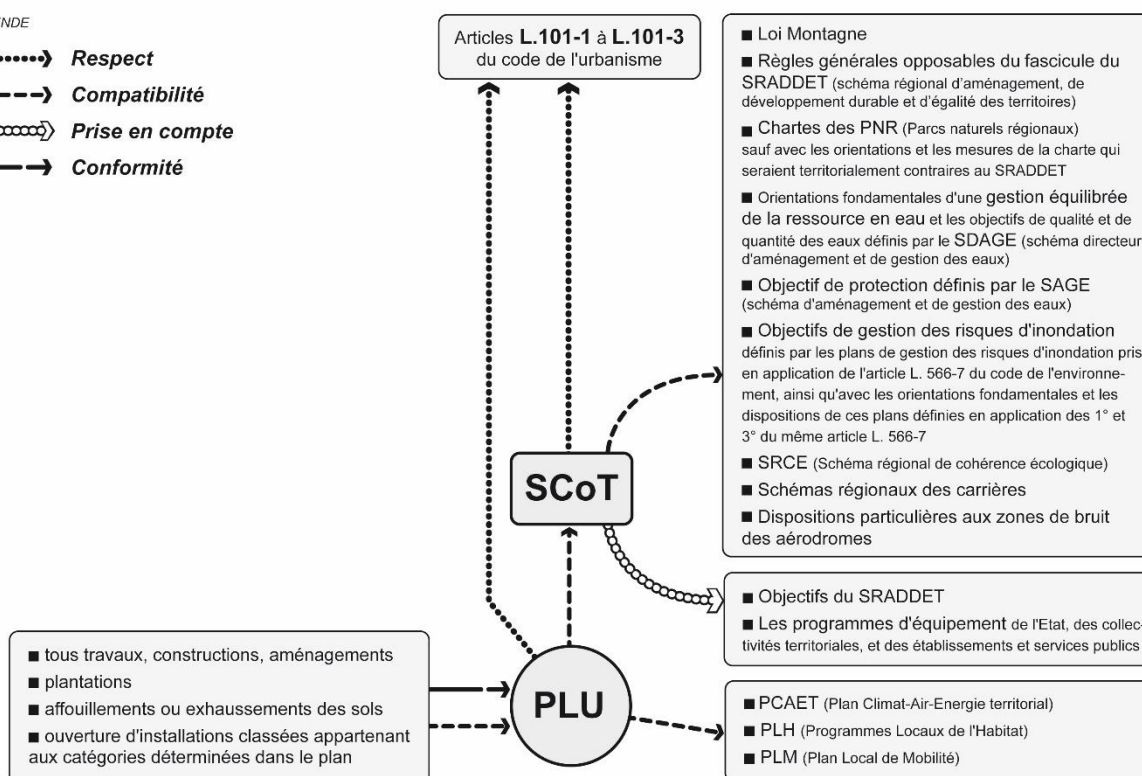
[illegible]NDE

Respect

Compatibilité

Prise en compte

Conformité

Articles **L.101-1** à **L.101-3** du code de l'urbanisme

■ Loi Montagne

■ Règles générales opposables du fascicule du SRADDET (schéma régional d'aménagement, de développement durable et d'égalité des territoires)

■ Chartes des PNR (Parcs naturels régionaux) sauf avec les orientations et les mesures de la charte qui seraient territorialement contraires au SRADDET

■ Orientations fondamentales d'une gestion équilibrée de la ressource en eau et les objectifs de qualité et de quantité des eaux définis par le SDAGE (schéma directeur d'aménagement et de gestion des eaux)

■ Objectif de protection définis par le SAGE (schéma d'aménagement et de gestion des eaux)

■ Objectifs de gestion des risques d'inondation définis par les plans de gestion des risques d'inondation pris en application de l'article L. 566-7 du code de l'environnement, ainsi qu'avec les orientations fondamentales et les dispositions de ces plans définies en application des 1° et 3° du même article L. 566-7

■ SRCE (Schéma régional de cohérence écologique)

■ Schémas régionaux des carrières

■ Dispositions particulières aux zones de bruit des aérodromes

SCoT

■ Objectifs du SRADDET

■ Les programmes d'équipement de l'Etat, des collectivités territoriales, et des établissements et services publics

■ tous travaux, constructions, aménagements

■ plantations

■ affouillements ou exhaussements des sols

■ ouverture d'installations classées appartenant aux catégories déterminées dans le plan

PLU

■ PCAET (Plan Climat-Air-Energie territorial)

■ PLH (Programmes Locaux de l'Habitat)

■ PLM (Plan Local de Mobilité)